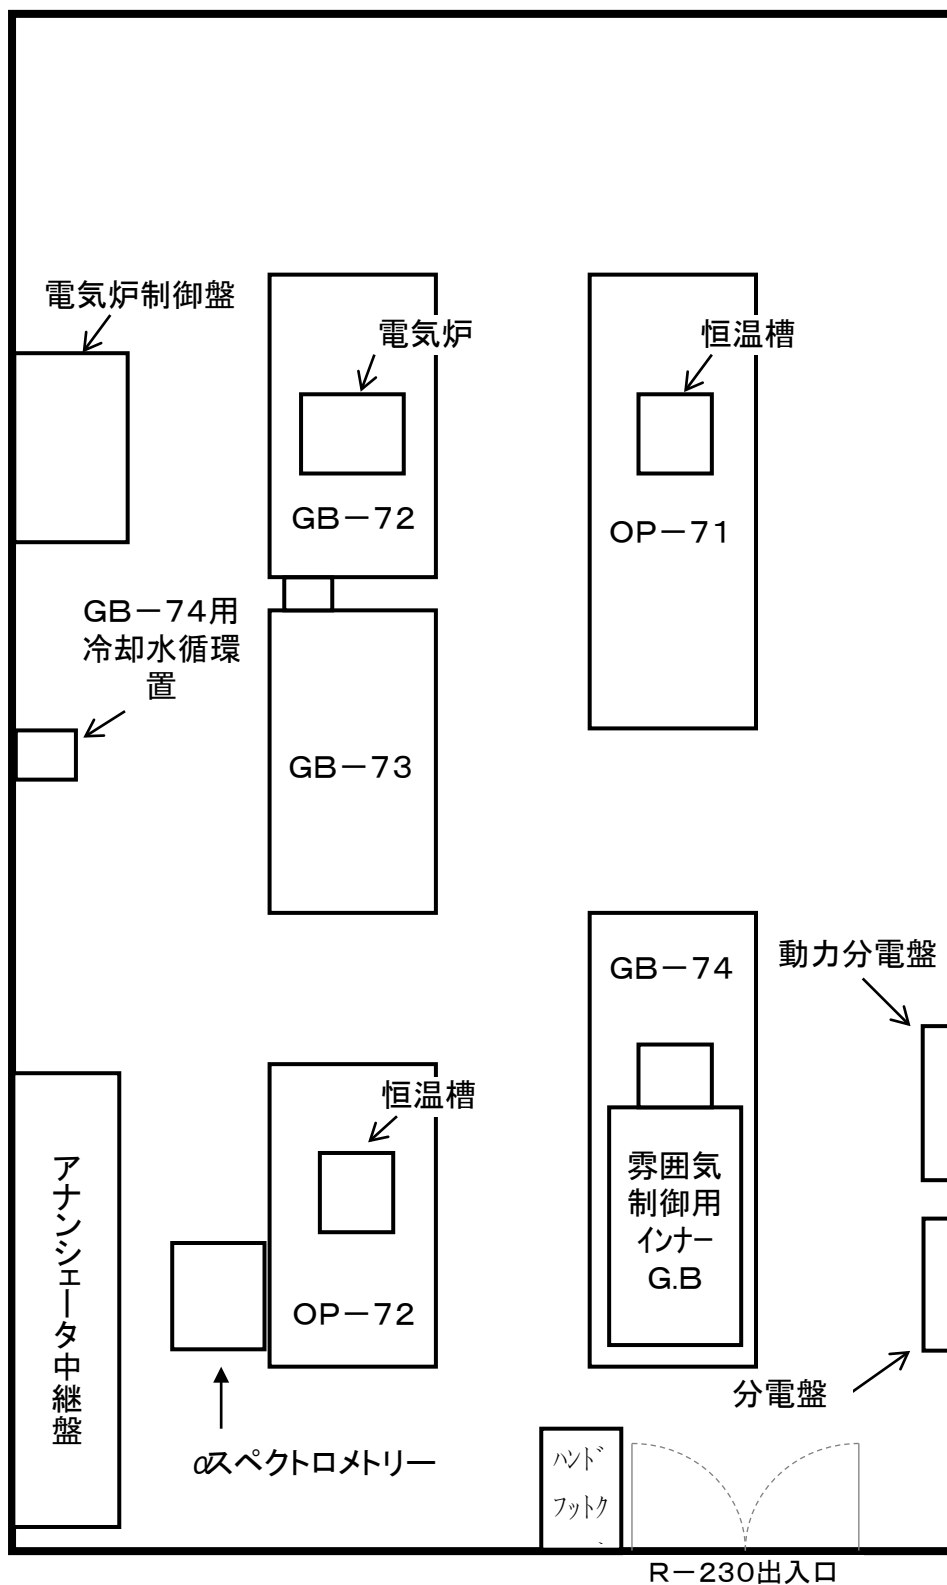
電気炉制御盤

電気炉

GB－72

恒温槽

OP－71

GB－74用
冷却水循環
置

GB－73

GB－74

動力分電盤

恒温槽

雰囲気
制御用
インナー
G.B

アナンシェータ中継盤

OP－72

分電盤

αスペクトロメトリー

ハンド
フットク
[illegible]

R－230出入口